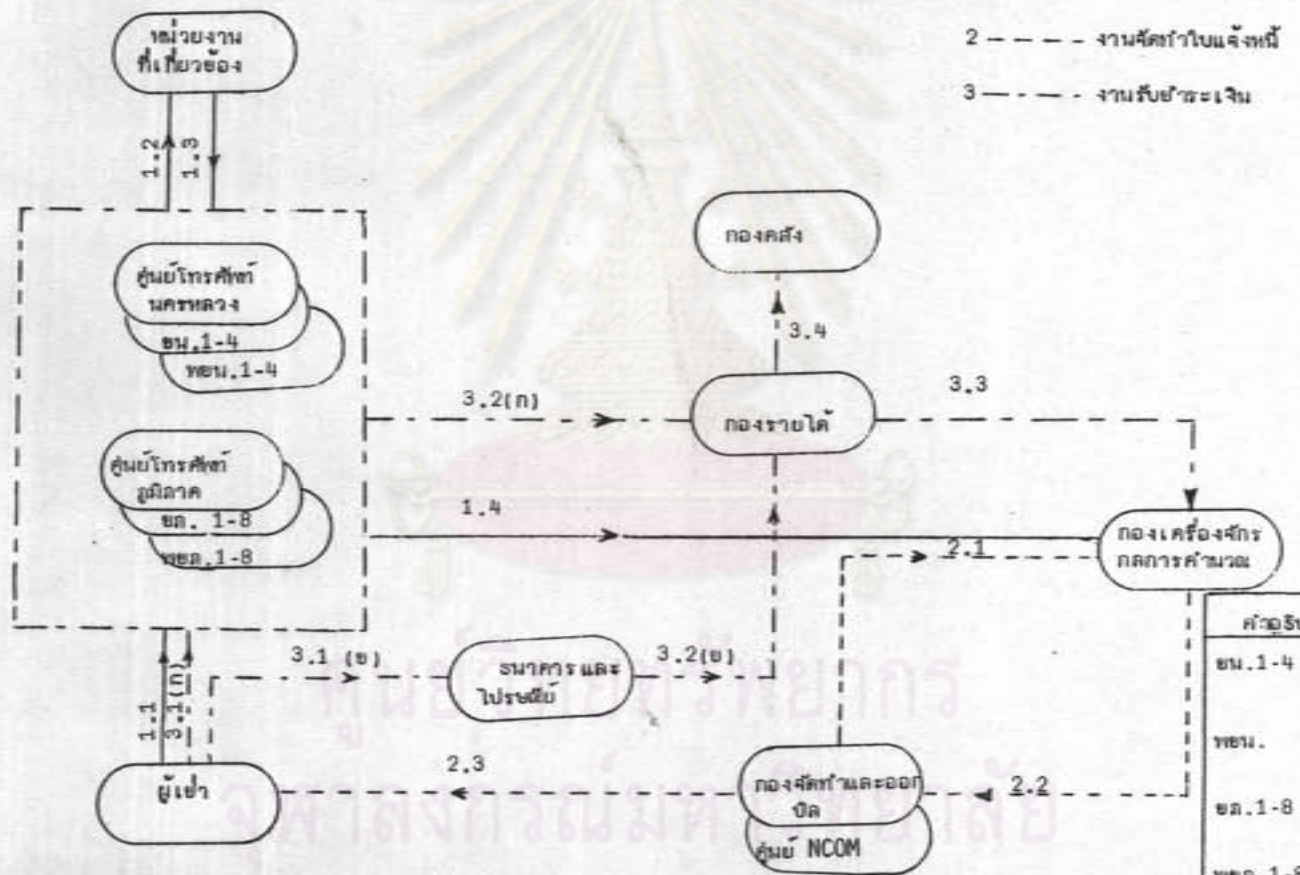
หน่วยงาน
ที่เกี่ยวข้อง

2 — — — งานจัดทำใบแจ้งหนี้

3 —·—·— งานรับชำระเงิน

1.2

1.3

กองคลัง

ศูนย์โทรศัพท์
นครหลวง

ชน.1-4

พชน.1-4

3.4

3.2(ก)

กองรายได้

3.3

ศูนย์โทรศัพท์
ภูมิภาค

ชภ. 1-8

พชภ.1-8

1.4

2.1

กองเครื่องจักร
กลการคำนวณ

คำอธิบ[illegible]

ชน.1-4

พชน.

ชภ.1-8

พชภ.1-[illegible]

1.1

3.1(ก)

3.1 (ข)

ธนาคารและ
ไปรษณีย์

3.2(ข)

ผู้เช่า

2.3

กองจัดทำและออก
บิล

ศูนย์ NCOM

2.2

ศูนย์วิทยทรัพยากร
จุฬาลงกรณ์มหาวิทยาลัย